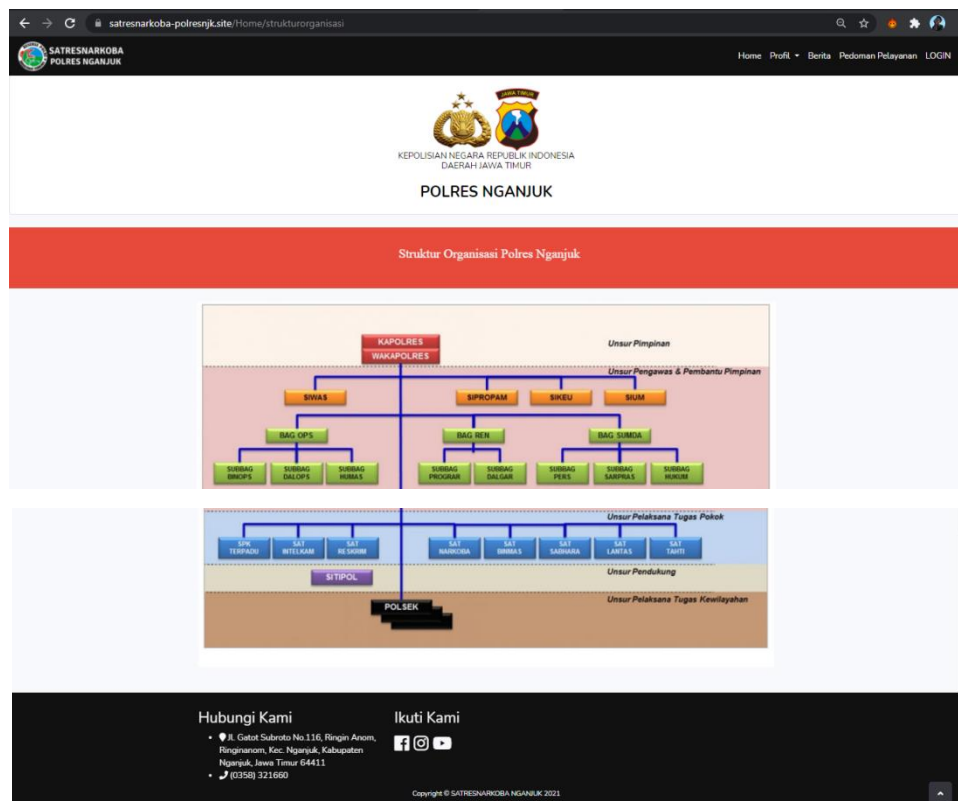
satresnarkoba-polresnjk.site/Home/strukturorganisasi

SATRESNARKOBA POLRES NGANJUK

Home Profil Berita Pedoman Pelayanan LOGIN

JAWA TIMUR

KEPOLISIAN NEGARA REPUBLIK INDONESIA
DAERAH JAWA TIMUR

POLRES NGANJUK

Struktur Organisasi Polres Nganjuk

KAPOLRES
WAKAPOLRES

Unsur Pimpinan

Unsur Pengawas & Pembantu Pimpinan

SIWAS
SIPROPAM
SIKEU
SIUM

BAG OPS
BAG REN
BAG SUMDA

SUBBAG BINOPS
SUBBAG DALOPS
SUBBAG HUMAS
SUBBAG PROGRAR
SUBBAG DALGAR
SUBBAG PERS
SUBBAG SARPRAS
SUBBAG HUKUM

Unsur Pelaksana Tugas Pokok

SPK TERPADU
SAT INTELKAM
SAT RESKRIM
SAT NARKOBA
SAT BINMAS
SAT SABHARA
SAT LANTAS
SAT TAHTI

Unsur Pendukung

SITIPOL

Unsur Pelaksana Tugas Kewilayahan

POLSEK

Hubungi Kami

• Jl. Gatot Subroto No.116, Ringin Anom, Ringinanom, Kec. Nganjuk, Kabupaten Nganjuk, Jawa Timur 64411
• (0358) 321660

Ikuti Kami

Copyright © SATRESNARKOBA NGANJUK 2021